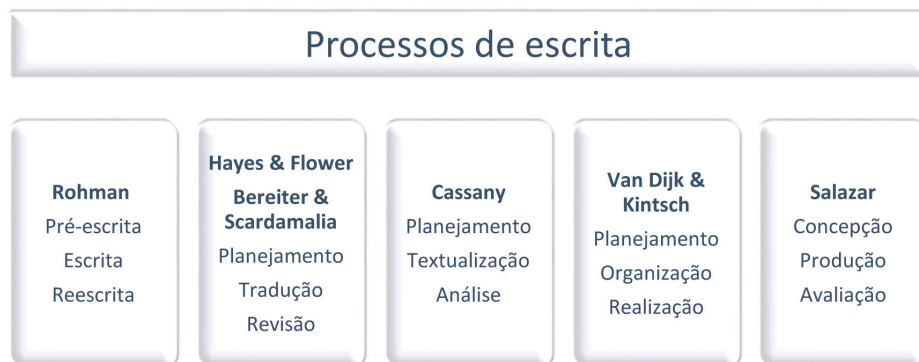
Processos de escrita

Rohman
Pré-escrita
Escrita
Reescrita

Hayes & Flower
Bereiter & Scardamalia
Planejamento
Tradução
Revisão

Cassany
Planejamento
Textualização
Análise

Van Dijk & Kintsch
Planejamento
Organização
Realização

Salazar
Concepção
Produção
Avaliação